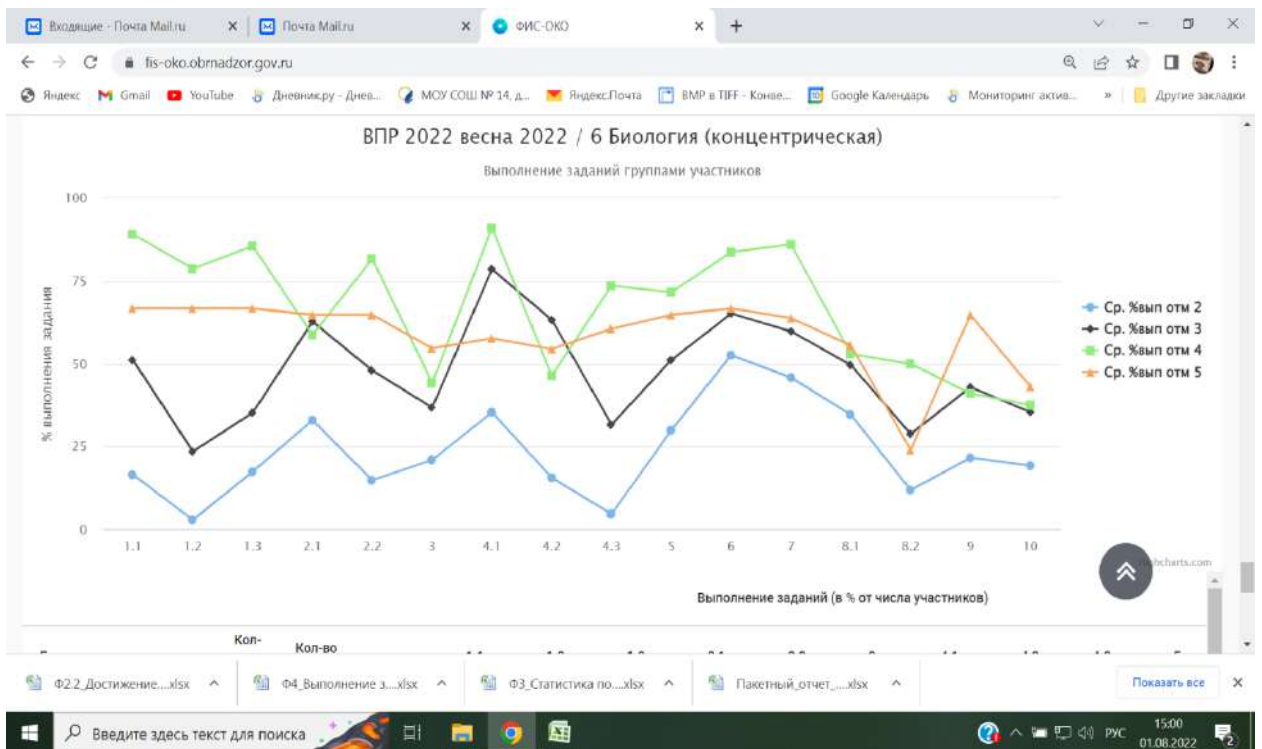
Входящие - Почта Mail.ru
Почта Mail.ru
ФИС-ОКО
fis-oko.obrnadzor.gov.ru
Яндекс Gmail YouTube Дневник.ру - Днев... МОУ СОШ № 14, д... Яндекс.Почта BMP в TIFF - Конве... Google Календарь Мониторинг актив... » Другие закладки

ВПР 2022 весна 2022 / 6 Биология (концентрическая)
Выполнение заданий группами участников

100
75
50
25
0
% выполнения задания

1.1 1.2 1.3 2.1 2.2 3 4.1 4.2 4.3 5 6 7 8.1 8.2 9 10

Ср. %вып отм 2
Ср. %вып отм 3
Ср. %вып отм 4
Ср. %вып отм 5

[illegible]hcharts.com

Выполнение заданий (в % от числа участников)

Кол-
Кол-во

Ф2.2_Достижение....xlsx
Ф4_Выполнение з....xlsx
Ф3_Статистика по....xlsx
Пакетный_отчет_....xlsx
Показать все

Введите здесь текст для поиска
РУС 15:00 01.08.2022